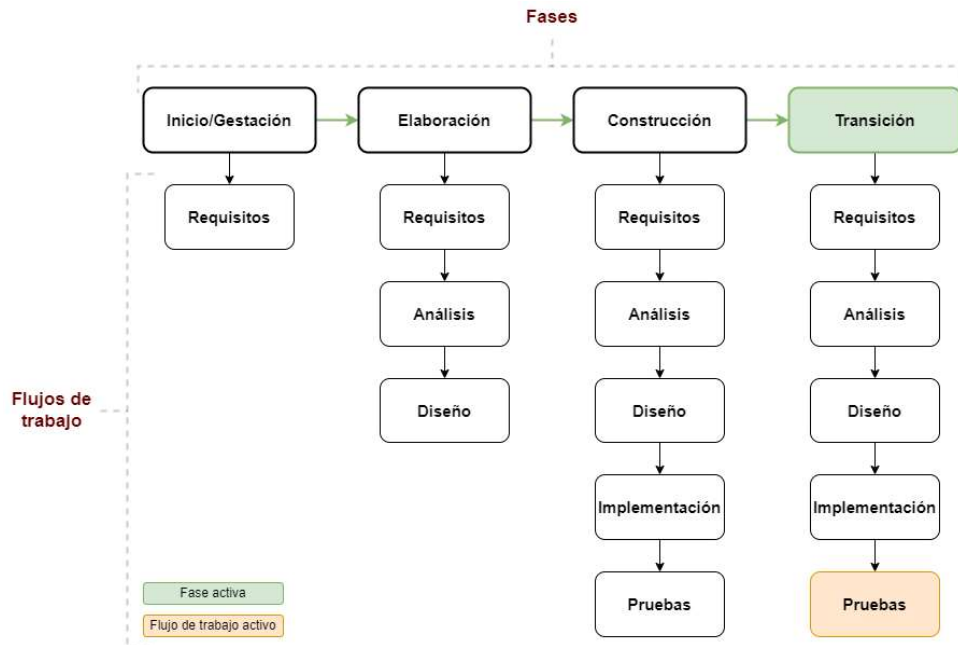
Fases

Inicio/Gestación

Elaboración

Construcción

Transición

Flujos de trabajo

Requisitos

Requisitos

Análisis

Diseño

Requisitos

Análisis

Diseño

Implementación

Pruebas

Requisitos

Análisis

Diseño

Implementación

Pruebas

Fase activa

Flujo de trabajo activo